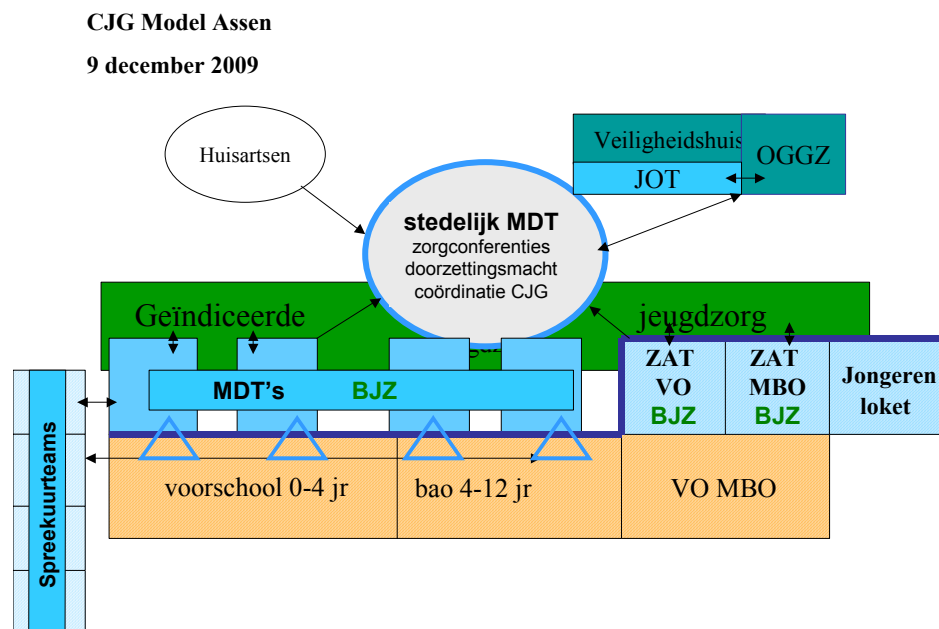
CJG Model Assen

9 december 2009

Huisartsen

Veiligheidshuis

OGGZ

JOT

stedelijk MDT
zorgconferenties
doorzettingsmacht
coördinatie CJG

Geïndiceerde

jeugdzorg

MDT's BJZ

ZAT VO BJZ

ZAT MBO BJZ

Jongeren loket

Spreekuurteams

voorschool 0-4 jr

bao 4-12 jr

VO MBO